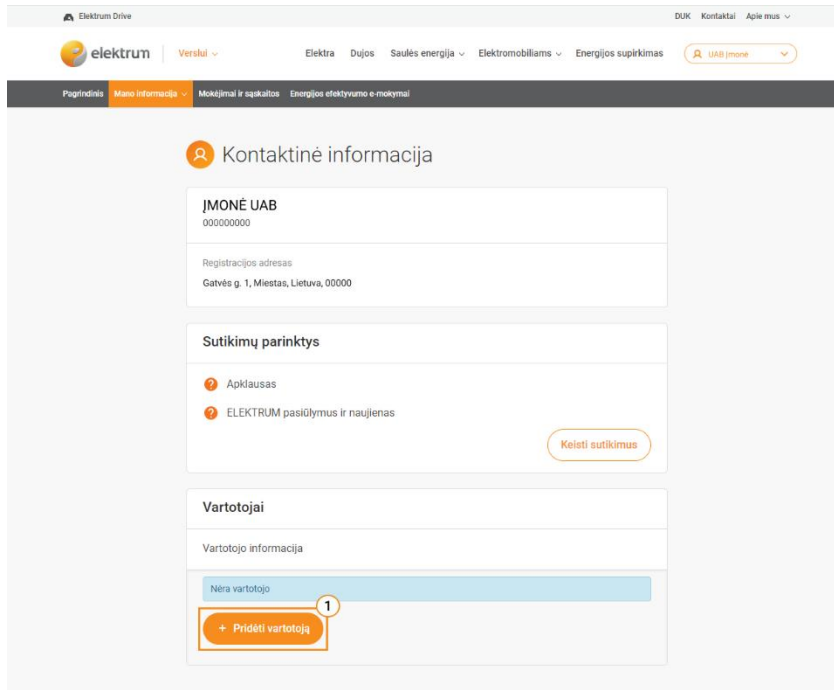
Elektrum Drive

DUK Kontaktai Apie mus

elektrum | Verslui

Elektra Dujos Saulės energija Elektromobiliams Energijos supirkimas UAB Įmonė

Pagrindinis Mano informacija Mokėjimai ir sąskaitos Energijos efektyvumo e-mokymai

Kontaktinė informacija

ĮMONĖ UAB
000000000

Registracijos adresas
Gatvės g. 1, Miestas, Lietuva, 00000

Sutikimų parinktys

Apklausas

ELEKTRUM pasiūlymus ir naujienas

Keisti sutikimus

Vartotojai

Vartotojo informacija

Nėra vartotojo

1

+ Pridėti vartotoją